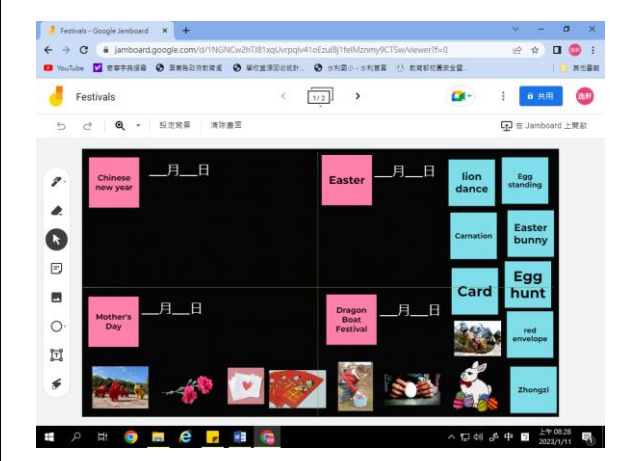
Festivals - Google Jamboard

jamboard.google.com/d/1NGNCw2hTJ81xqUvrpqiv41oEzul8j1felMznmy9CTSw/viewer?f=0

YouTube 教學手冊撮要 屏東縣政府教育處 學校資源回收統計 水利國小 - 水利首頁 教育部校園安全暨... 其他書籤

Festivals

1 / 2

共用

設定背景 清除畫面

在 Jamboard 上開啟

Chinese new year ___月___日

Easter ___月___日

lion dance

Egg standing

Carnation

Easter bunny

Card

Egg hunt

red envelope

Mother's Day ___月___日

Dragon Boat Festival ___月___日

Zhongzi

上午 08:28
2023/1/11